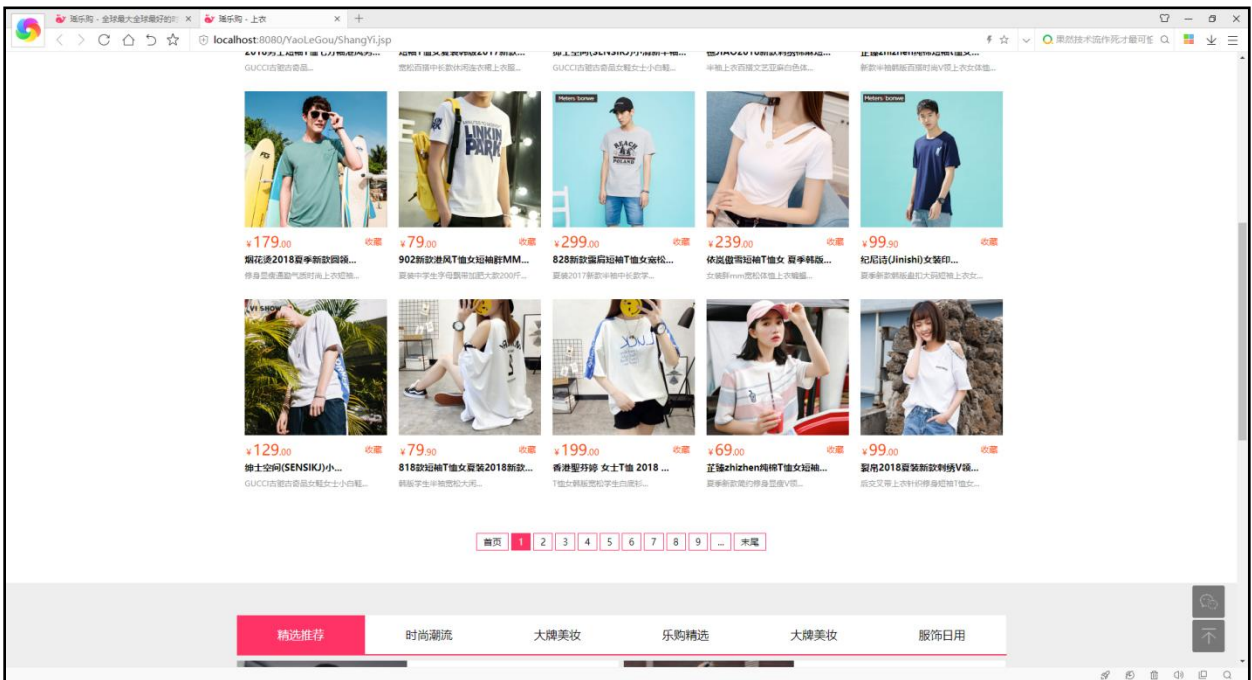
瑶乐购 - 全球最大全球最好的 ×　瑶乐购 - 上衣 ×　+

localhost:8080/YaoLeGou/ShangYi.jsp

果然技术流作死才最可怎

GUCCI古驰古着品...　宽松百搭中长款休闲连衣裙上衣服...　GUCCI古驰古着品女鞋女士小白鞋...　半袖上衣百搭文艺亚麻白色体...　新款半袖韩版百搭时尚V领上衣女体恤...

¥179.00 收藏
烟花烫2018夏季新款圆领...
修身显瘦通勤气质时尚上衣短袖...

¥79.00 收藏
902新款港风T恤女短袖胖MM...
夏装中学生学母飘带加肥大款200斤...

¥299.00 收藏
828新款露肩短袖T恤女宽松...
夏装2017新款半袖中长款学...

¥239.00 收藏
依岚傲雪短袖T恤女 夏季韩版...
女装胖mm宽松体恤上衣睡眠...

¥99.90 收藏
纪尼诗(Jinishi)女装印...
夏季新款韩版直扣大码短袖上衣女...

¥129.00 收藏
绅士空间(SENSIKJ)小...
GUCCI古驰古着品女鞋女士小白鞋...

¥79.90 收藏
818款短袖T恤女夏装2018新款...
韩版学生学半袖宽松大码...

¥199.00 收藏
香港墅乔婷 女士T恤 2018 ...
T恤女韩版宽松学生白底衫...

¥69.00 收藏
芷臻zhizhen纯棉T恤女短袖...
夏季新款简约修身显瘦V领...

¥99.00 收藏
裂帛2018夏装新款刺绣V领...
疯交叉带上衣针织修身短袖T恤女...

首页 1 2 3 4 5 6 7 8 9 ... 末尾

精选推荐　时尚潮流　大牌美妆　乐购精选　大牌美妆　服饰日用